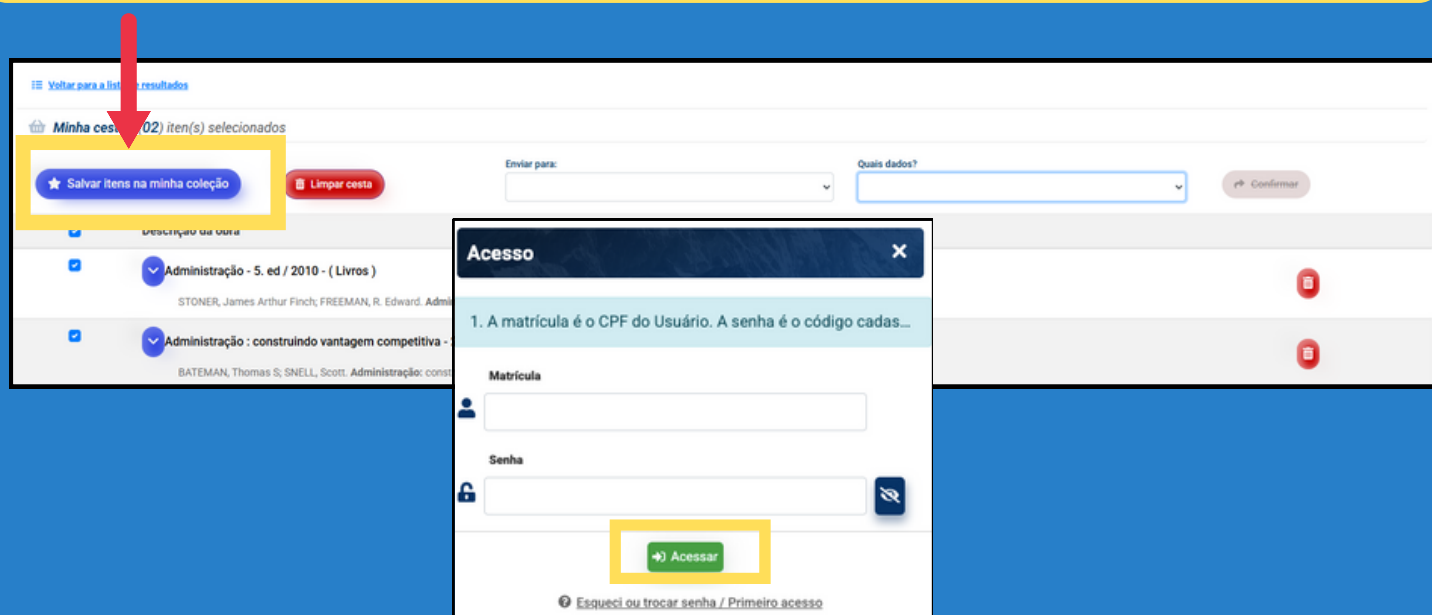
Voltar para a list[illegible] resultados

Minha ces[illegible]02) iten(s) selecionados

Salvar itens na minha coleção

Limpar cesta

Enviar para:

Quais dados?

Confirmar

Descrição da obra

Administração - 5. ed / 2010 - ( Livros )

STONER, James Arthur Finch; FREEMAN, R. Edward. Admi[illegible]

Administração : construindo vantagem competitiva - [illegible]

BATEMAN, Thomas S; SNELL, Scott. Administração: const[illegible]

Acesso

1. A matrícula é o CPF do Usuário. A senha é o código cadas...

Matrícula

Senha

Acessar

Esqueci ou trocar senha / Primeiro acesso